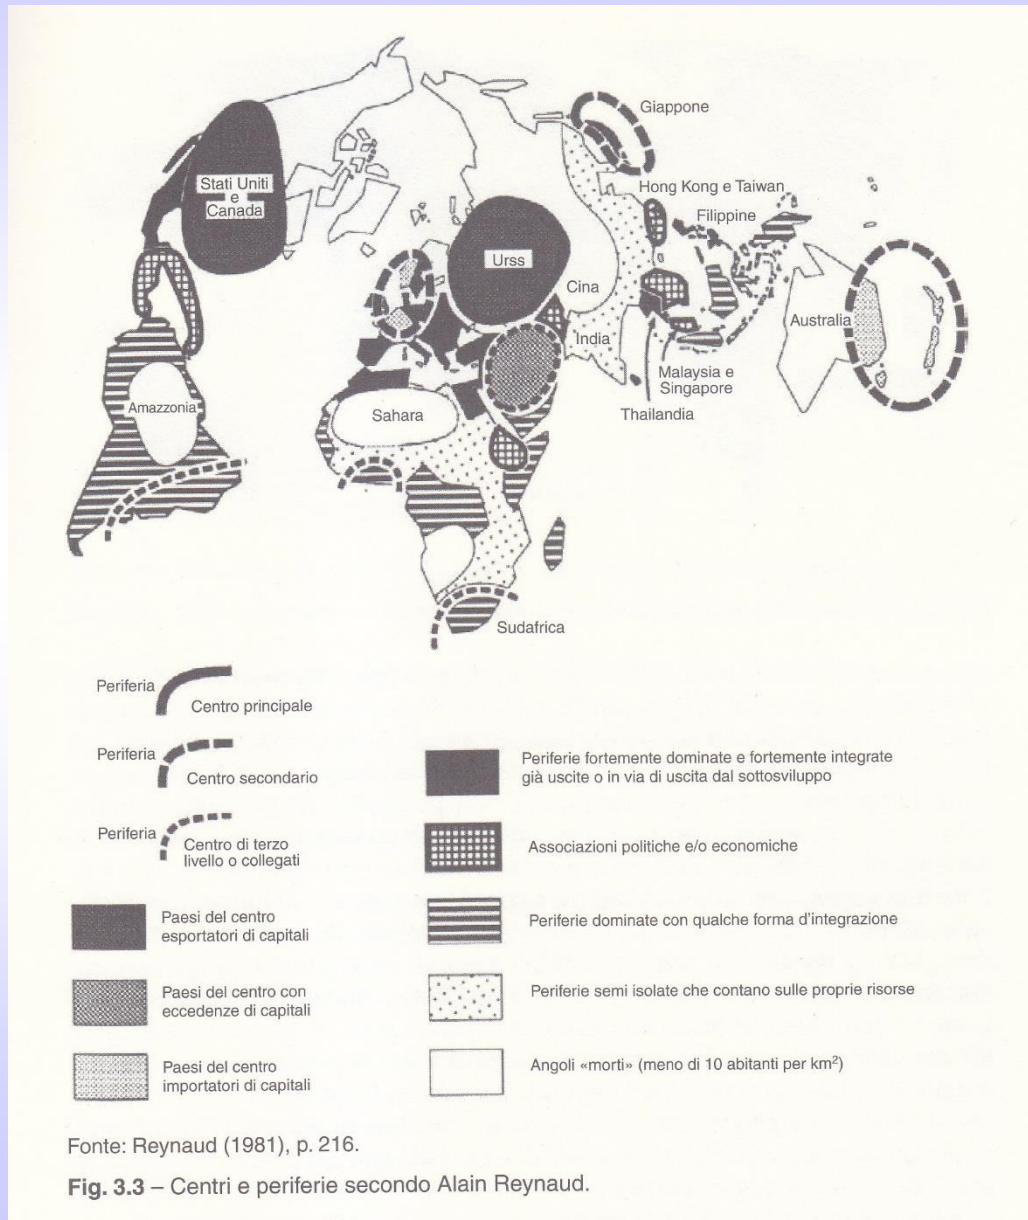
Giappone

Stati Uniti e Canada

Hong Kong e Taiwan

Filippine

Urss

Cina

India

Australia

Malaysia e Singapore

Amazzonia

Sahara

Thailandia

Sudafrica

Periferia
Centro principale

Periferia
Centro secondario

Periferia
Centro di terzo livello o collegati

Paesi del centro esportatori di capitali

Paesi del centro con eccedenze di capitali

Paesi del centro importatori di capitali

Periferie fortemente dominate e fortemente integrate già uscite o in via di uscita dal sottosviluppo

Associazioni politiche e/o economiche

Periferie dominate con qualche forma d'integrazione

Periferie semi isolate che contano sulle proprie risorse

Angoli «morti» (meno di 10 abitanti per km$^2$)

Fonte: Reynaud (1981), p. 216.

Fig. 3.3 – Centri e periferie secondo Alain Reynaud.